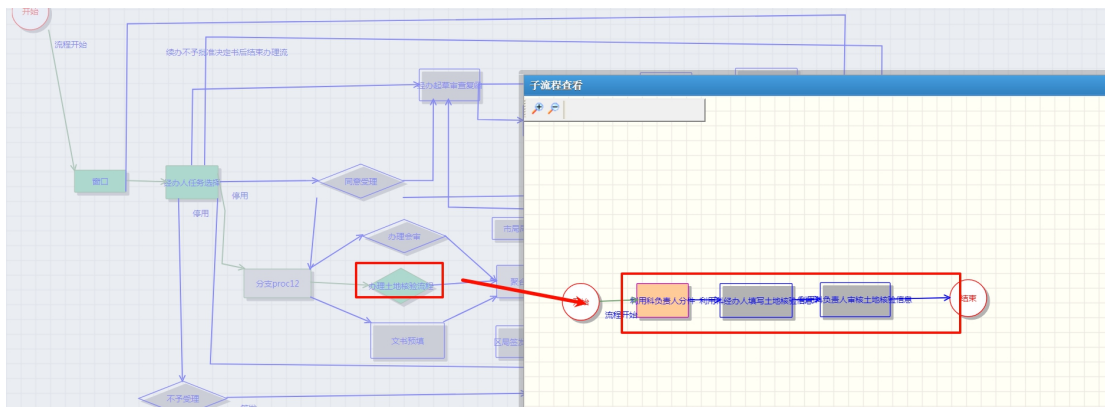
开始

流程开始

续办不予批准决定书后结束办理流

办起草审查复核

窗口

经办人任务选择

停用

同意受理

停用

办理去审

分支proc12

办理土地核验流程

文书预填

不予受理

子流程查看

开始

流程开始

利用科负责人分派

利用科经办人填写土地核验信息

利用科负责人审核土地核验信息

结束